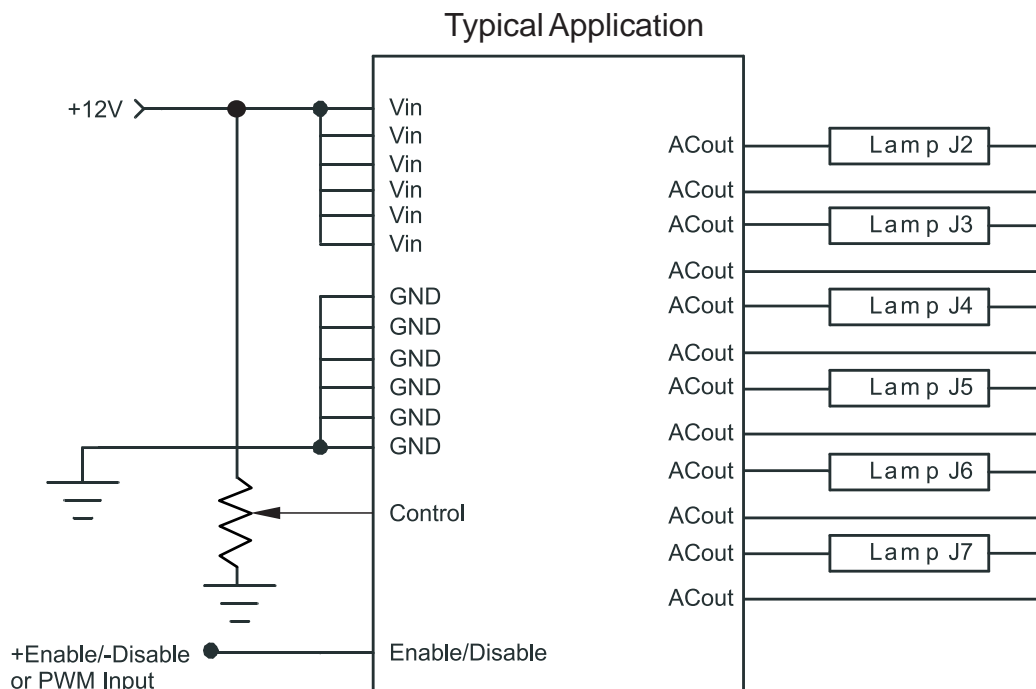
Typical Application

+12V

Vin
Vin
Vin
Vin
Vin
Vin

GND
GND
GND
GND
GND
GND

Control

Enable/Disable

+Enable/-Disable
or PWM Input

ACout
ACout
ACout
ACout
ACout
ACout
ACout
ACout
ACout
ACout
ACout
ACout

Lamp J2
Lamp J3
Lamp J4
Lamp J5
Lamp J6
Lamp J7